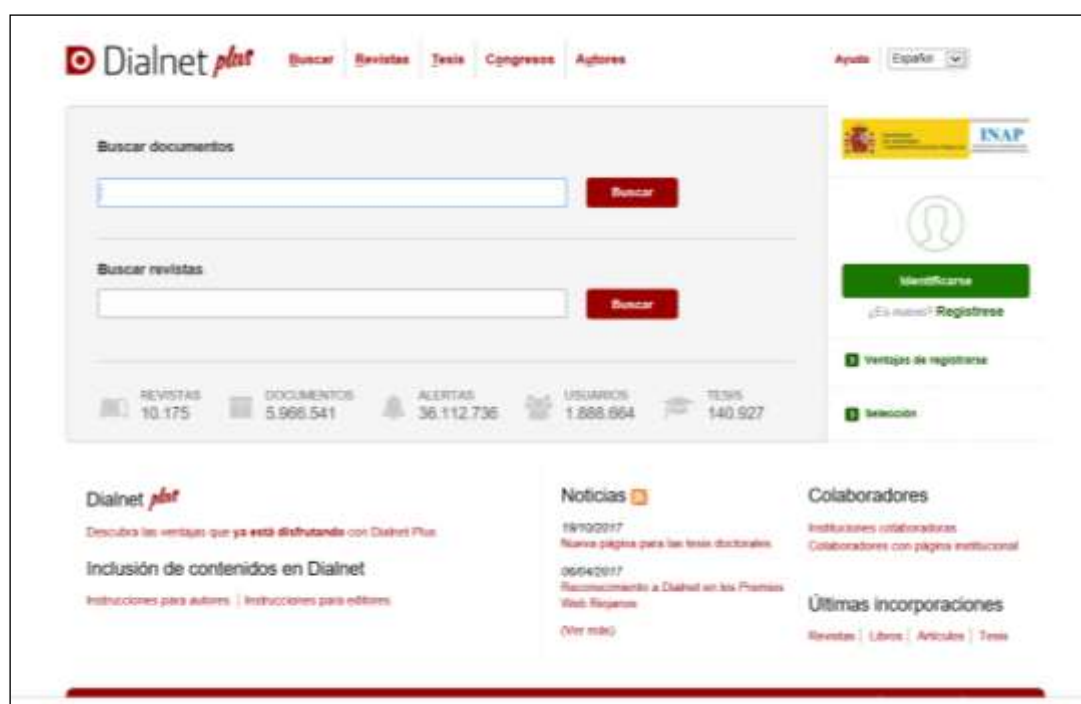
Dialnet plus Buscar Revistas Tesis Congresos Autores

Ayuda Español

Buscar documentos

Buscar

Buscar revistas

Buscar

REVISTAS 10.175
DOCUMENTOS 5.966.541
ALERTAS 36.112.736
USUARIOS 1.888.864
TESIS 140.927

INAP

Identificarse

¿Es nuevo? Regístrese

Ventajas de registrarse

Selección

Dialnet plus

Descubra las ventajas que ya está disfrutando con Dialnet Plus

Inclusión de contenidos en Dialnet

Instrucciones para autores | Instrucciones para editores

Noticias

19/10/2017
Nueva página para las tesis doctorales

06/04/2017
Reconocimiento a Dialnet en los Premios Web Riojanos

(Ver más)

Colaboradores

Instituciones colaboradoras
Colaboradores con página institucional

Últimas incorporaciones

Revistas | Libros | Artículos | Tesis